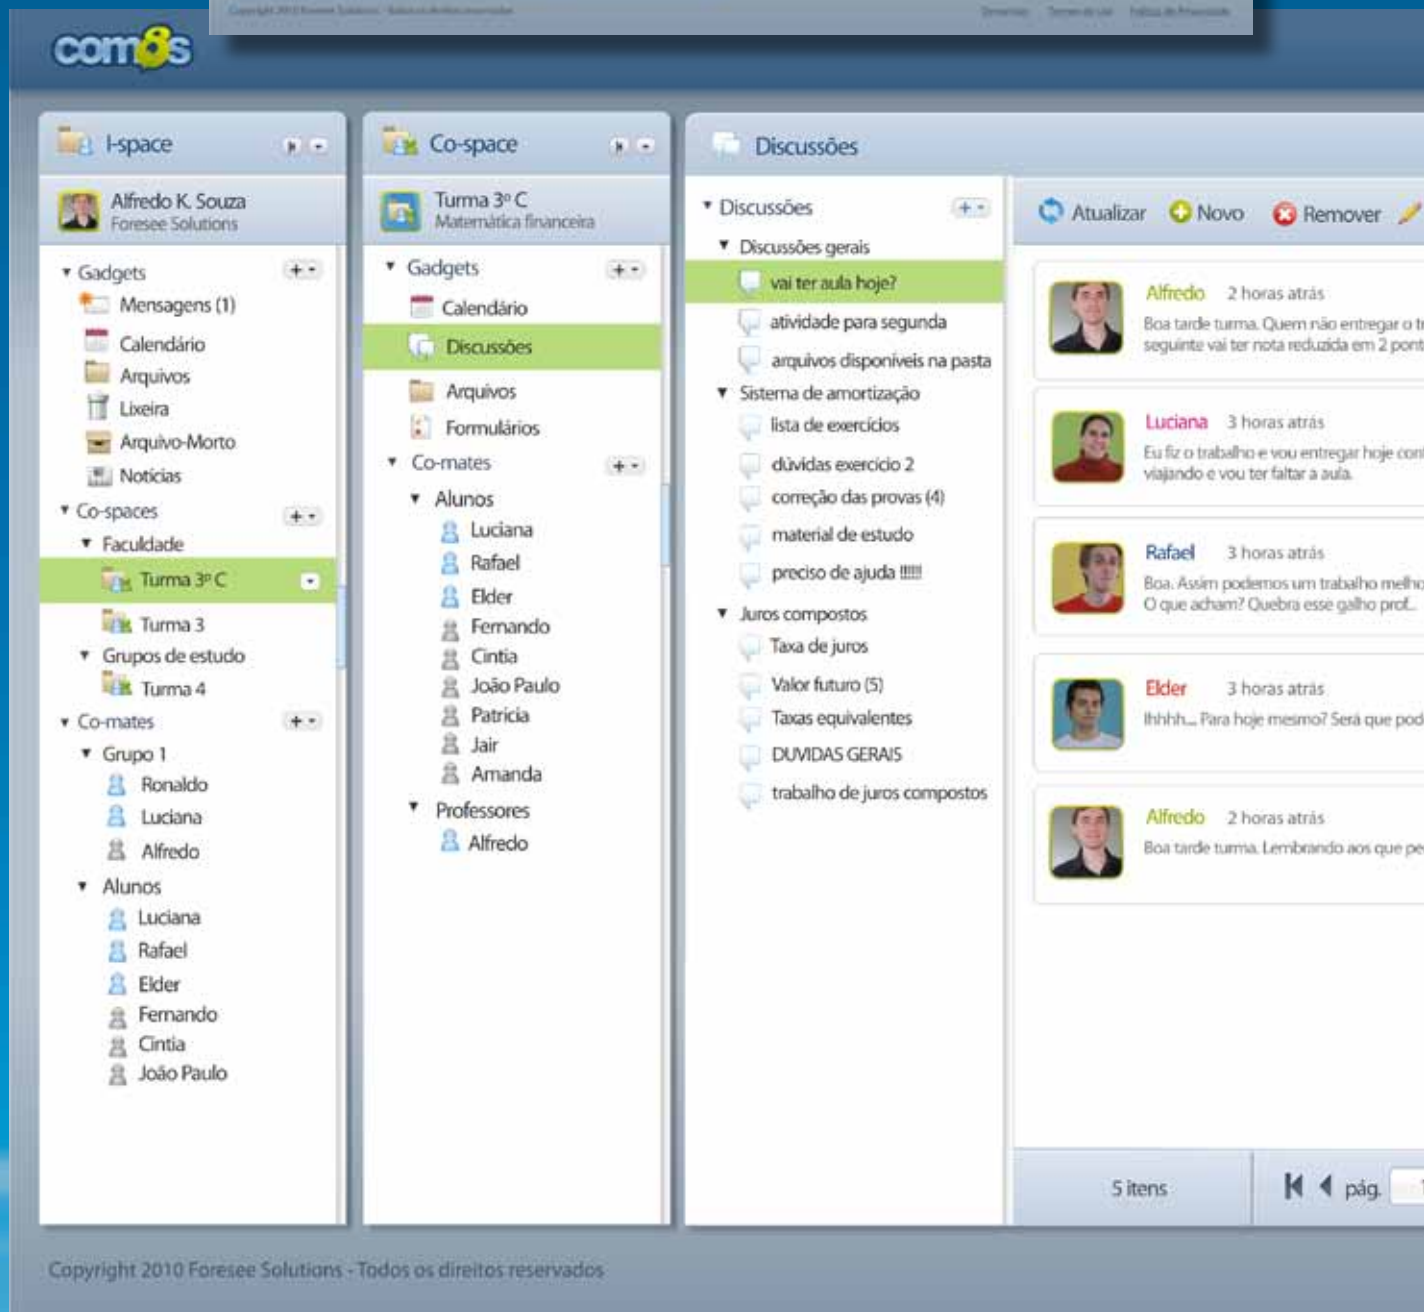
Copyright 2010 Foresee Solutions - Todos os direitos reservados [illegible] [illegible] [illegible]

com8s

I-space

Alfredo K. Souza
Foresee Solutions

Gadgets
Mensagens (1)
Calendário
Arquivos
Lixeira
Arquivo-Morto
Notícias
Co-spaces
Faculdade
Turma 3º C
Turma 3
Grupos de estudo
Turma 4
Co-mates
Grupo 1
Ronaldo
Luciana
Alfredo
Alunos
Luciana
Rafael
Elder
Fernando
Cintia
João Paulo

Co-space

Turma 3º C
Matemática financeira

Gadgets
Calendário
Discussões
Arquivos
Formulários
Co-mates
Alunos
Luciana
Rafael
Elder
Fernando
Cintia
João Paulo
Patrícia
Jair
Amanda
Professores
Alfredo

Discussões

Discussões
Discussões gerais
vai ter aula hoje?
atividade para segunda
arquivos disponíveis na pasta
Sistema de amortização
lista de exercícios
dúvidas exercício 2
correção das provas (4)
material de estudo
preciso de ajuda !!!!
Juros compostos
Taxa de juros
Valor futuro (5)
Taxas equivalentes
DUVIDAS GERAIS
trabalho de juros compostos

Atualizar Novo Remover

Alfredo 2 horas atrás
Boa tarde turma. Quem não entregar o t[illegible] seguinte vai ter nota reduzida em 2 pont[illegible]

Luciana 3 horas atrás
Eu fiz o trabalho e vou entregar hoje con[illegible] viajando e vou ter faltar a aula.

Rafael 3 horas atrás
Boa. Assim podemos um trabalho melho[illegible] O que acham? Quebra esse galho prof...

Elder 3 horas atrás
Ihhhh... Para hoje mesmo? Será que pod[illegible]

Alfredo 2 horas atrás
Boa tarde turma. Lembrando aos que pe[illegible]

5 itens
pág.

Copyright 2010 Foresee Solutions - Todos os direitos reservados